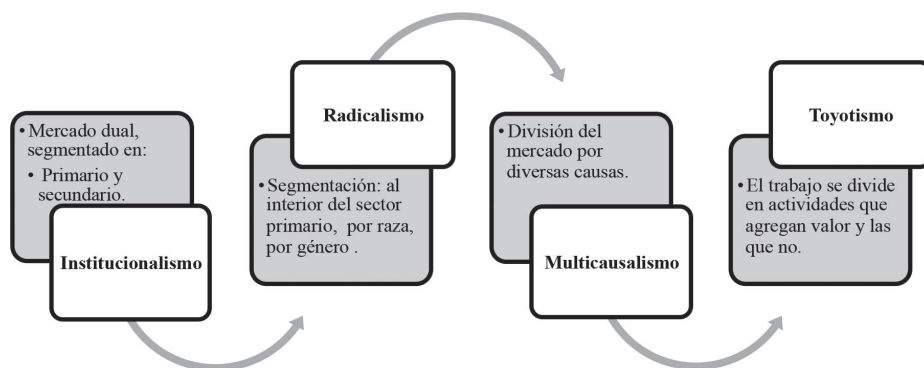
• Mercado dual, segmentado en:
• Primario y secundario.

Institucionalismo

Radicalismo

• Segmentación: al interior del sector primario, por raza, por género .

• División del mercado por diversas causas.

Multicausalismo

Toyotismo

• El trabajo se divide en actividades que agregan valor y las que no.